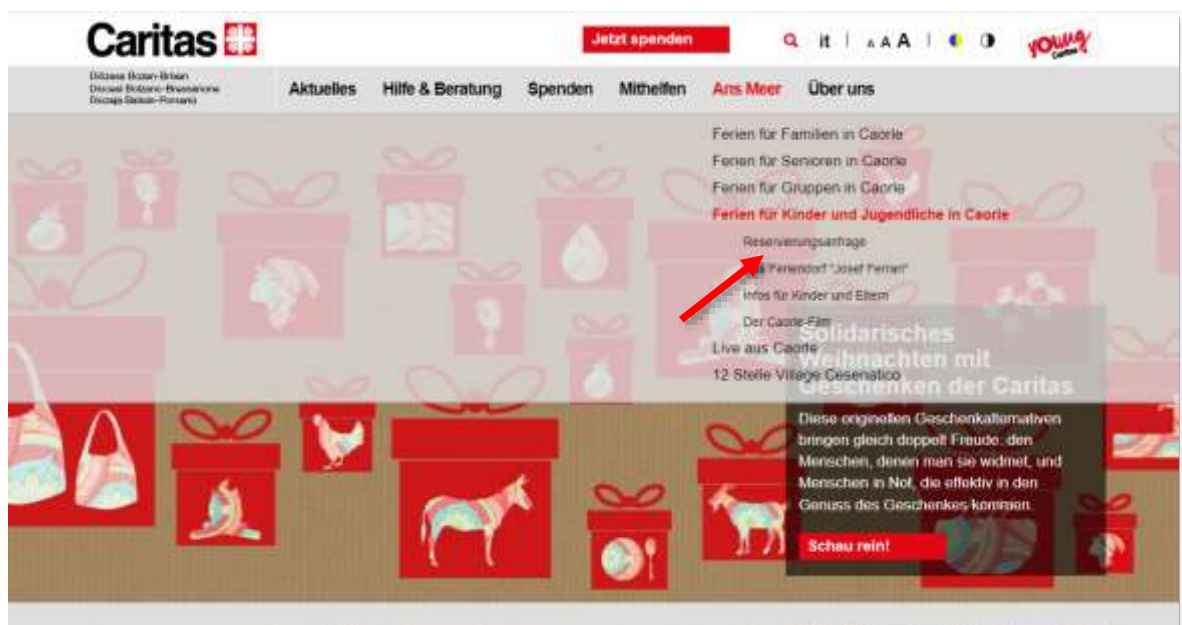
Caritas

Diözese Bozen-Brixen
Diocesi Bolzano-Bressanone
Dioziaja Balsan-Porsenù

Jetzt spenden

it | A A A

young Caritas

Aktuelles Hilfe & Beratung Spenden Mithelfen Ans Meer Über uns

Ferien für Familien in Caorle
Ferien für Senioren in Caorle
Ferien für Gruppen in Caorle
Ferien für Kinder und Jugendliche in Caorle
Reservierungsanfrage
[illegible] "Feriendorf "Josef Ferrari"
Infos für Kinder und Eltern
Der Caorle-Film
Live aus Caorle
12 Stelle Village Cesenatico

Solidarisches Weihnachten mit Geschenken der Caritas

Diese originellen Geschenkalternativen bringen gleich doppelt Freude: den Menschen, denen man sie widmet, und Menschen in Not, die effektiv in den Genuss des Geschenkes kommen.

Schau rein!